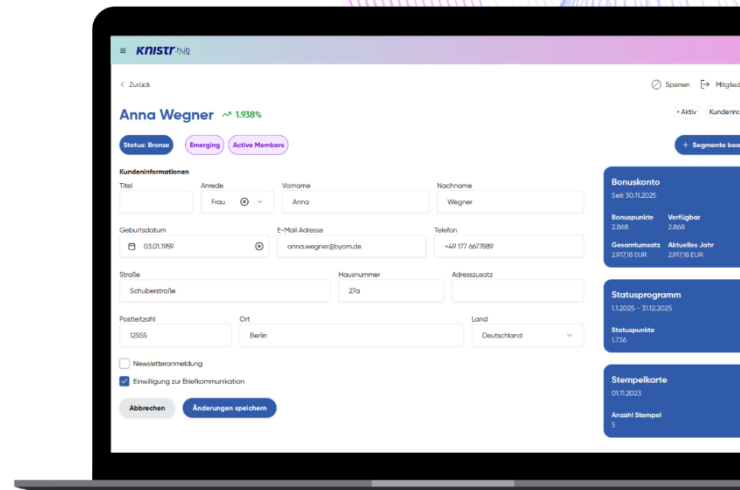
knistr hub

< Zurück

Sperren Mitglied

Anna Wegner 1.938%

• Aktiv Kundenn

Status: Bronze Emerging Active Members

+ Segmente bea

Kundeninformationen

Titel

Anrede
Frau

Vorname
Anna

Nachname
Wegner

Geburtsdatum
03.01.1959

E-Mail Adresse
anna.wegner@byom.de

Telefon
+49 177 6677889

Straße
Schubertstraße

Hausnummer
27a

Adresszusatz

Postleitzahl
12555

Ort
Berlin

Land
Deutschland

Newsletteranmeldung

Einwilligung zur Briefkommunikation

Abbrechen Änderungen speichern

Bonuskonto
Seit 30.11.2025

Bonuspunkte
2.868

Verfügbar
2.868

Gesamtumsatz
2.917,18 EUR

Aktuelles Jahr
2.917,18 EUR

Statusprogramm
1.1.2025 - 31.12.2025

Statuspunkte
1.736

Stempelkarte
01.11.2023

Anzahl Stempel
5